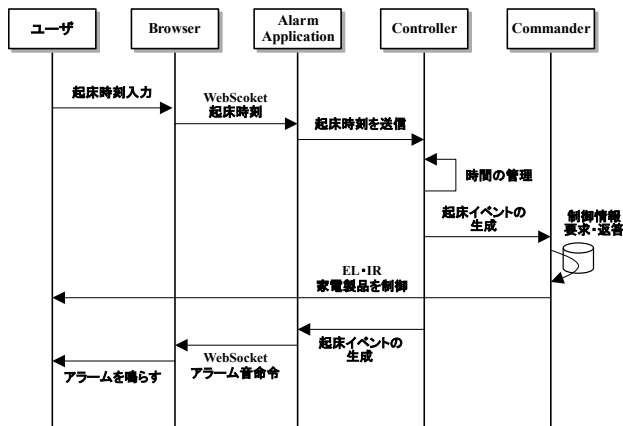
ユーザ

Browser

Alarm Application

Controller

Commander

起床時刻入力

WebScoket 起床時刻

起床時刻を送信

時間の管理

起床イベントの生成

制御情報 要求・返答

EL・IR 家電製品を制御

起床イベントの生成

WebSocket アラーム音命令

アラームを鳴らす